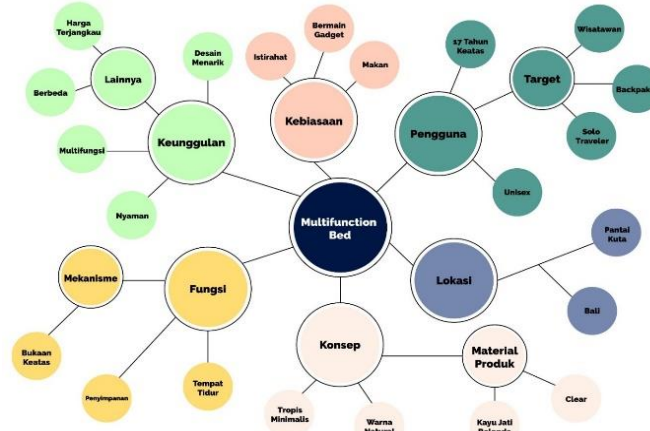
Multifunction Bed

Keunggulan

Lainnya

Harga Terjangkau

Berbeda

Desain Menarik

Multifungsi

Nyaman

Kebiasaan

Istirahat

Bermain Gadget

Makan

Pengguna

17 Tahun Keatas

Target

Wisatawan

Backpak

Solo Traveler

Unisex

Lokasi

Pantai Kuta

Bali

Fungsi

Mekanisme

Bukaan Keatas

Penyimpanan

Tempat Tidur

Konsep

Tropis Minimalis

Warna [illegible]

Material Produk

Kayu Jati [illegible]

Clear